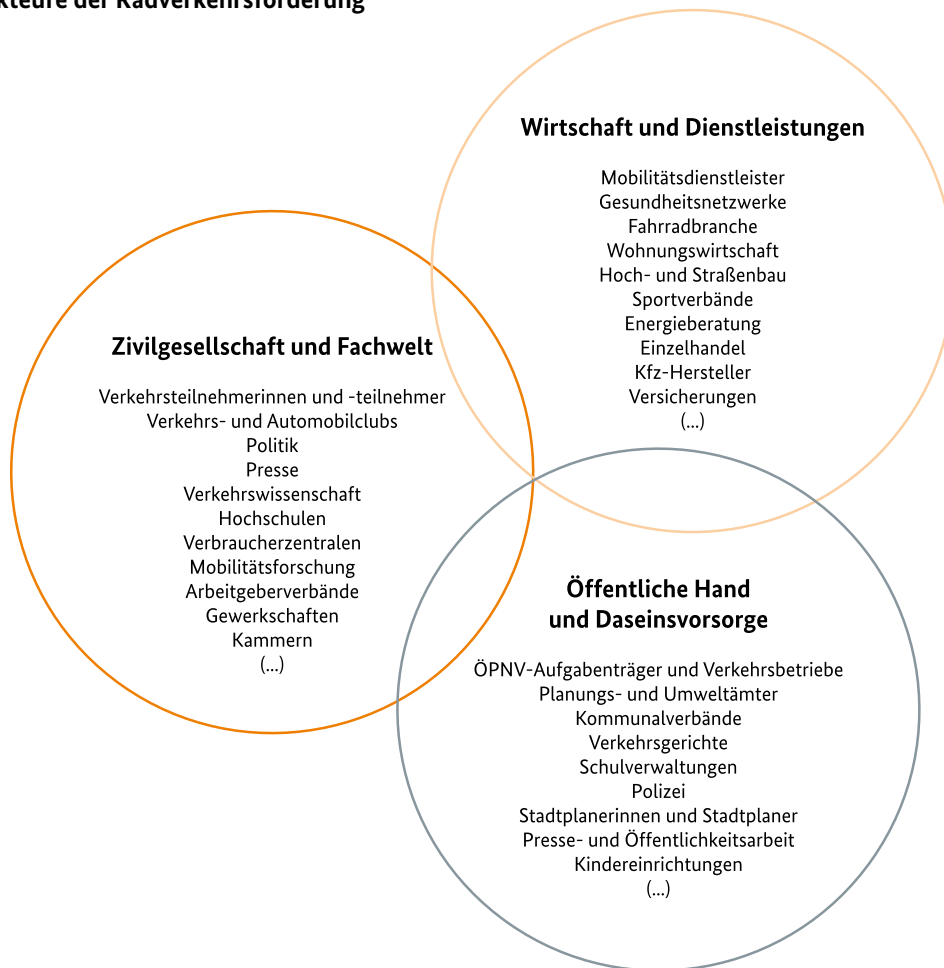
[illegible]kteure der Radverkehrsförderung

Wirtschaft und Dienstleistungen

Mobilitätsdienstleister
Gesundheitsnetzwerke
Fahrradbranche
Wohnungswirtschaft
Hoch- und Straßenbau
Sportverbände
Energieberatung
Einzelhandel
Kfz-Hersteller
Versicherungen
(...)

Zivilgesellschaft und Fachwelt

Verkehrsteilnehmerinnen und -teilnehmer
Verkehrs- und Automobilclubs
Politik
Presse
Verkehrswissenschaft
Hochschulen
Verbraucherzentralen
Mobilitätsforschung
Arbeitgeberverbände
Gewerkschaften
Kammern
(...)

Öffentliche Hand und Daseinsvorsorge

ÖPNV-Aufgabenträger und Verkehrsbetriebe
Planungs- und Umweltämter
Kommunalverbände
Verkehrsgerichte
Schulverwaltungen
Polizei
Stadtplanerinnen und Stadtplaner
Presse- und Öffentlichkeitsarbeit
Kindereinrichtungen
(...)